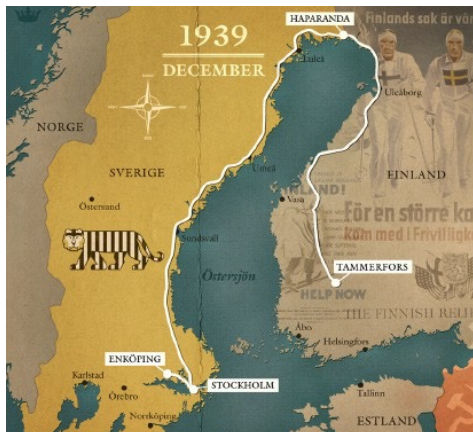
1939
DECEMBER

HAPARANDA
Finlands sak är vår
Luleå
Uleåborg
NORGE
SVERIGE
FINLAND
Umeå
Östersund
Vasa
För en större ko
Kom med i Frivillig
Sundsvall
Östersjön
TAMMERFORS
HELP NOW
THE FINNISH RELI
Åbo
Helsingfors
ENKÖPING
Karlstad
Örebro
STOCKHOLM
Norrköping
Tallinn
ESTLAND